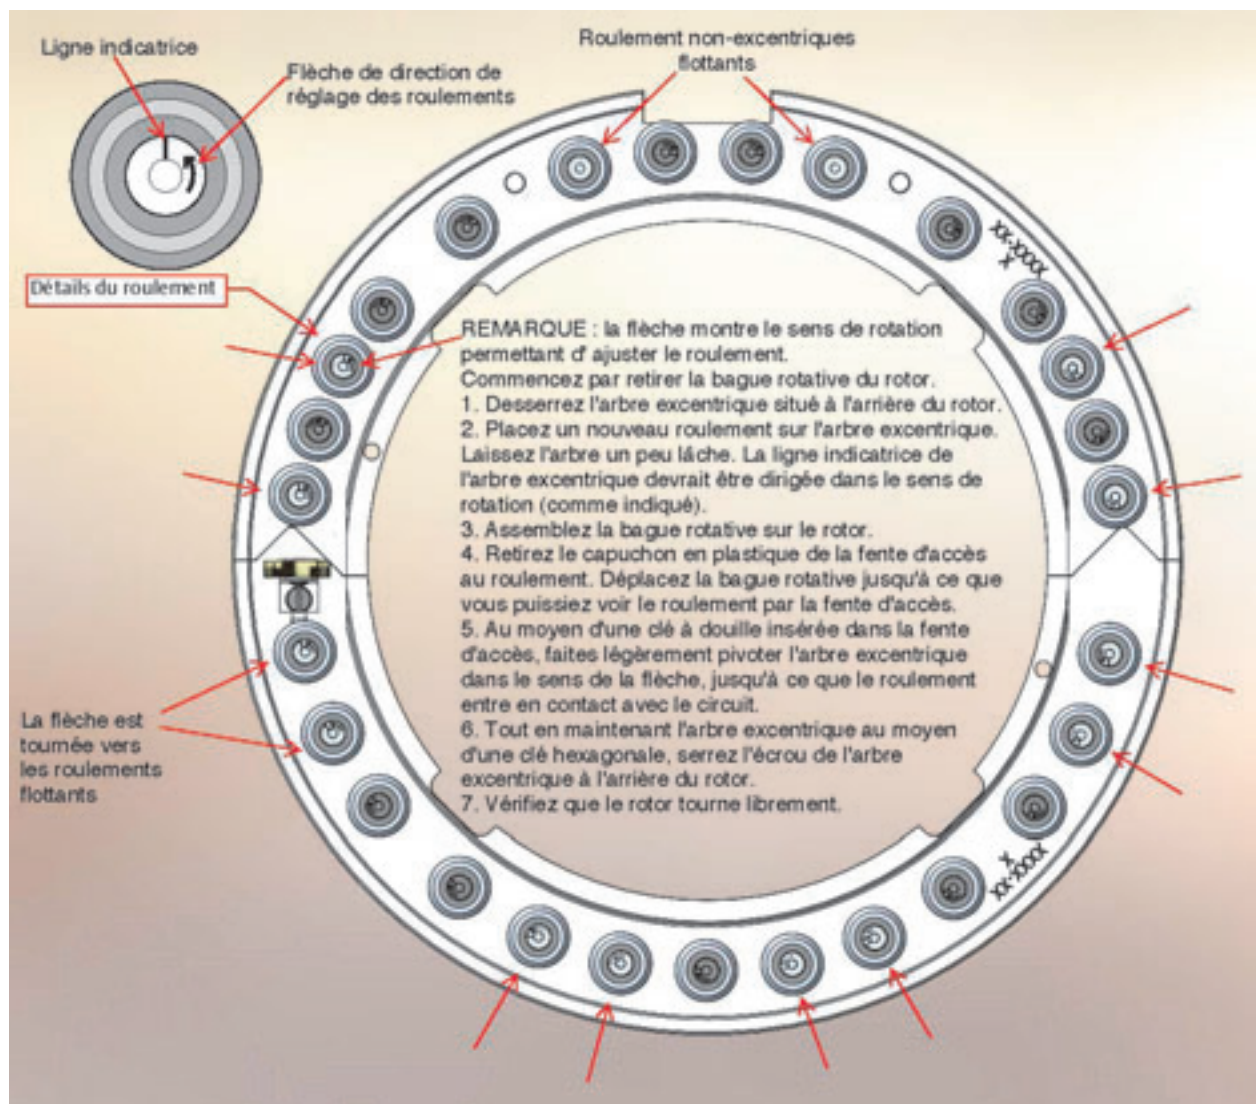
Ligne indicatrice

Flèche de direction de réglage des roulements

Roulement non-excentriques flottants

Détails du roulement

XX-XXXX X

REMARQUE : la flèche montre le sens de rotation permettant d' ajuster le roulement.
Commencez par retirer la bague rotative du rotor.
1. Desserrez l'arbre excentrique situé à l'arrière du rotor.
2. Placez un nouveau roulement sur l'arbre excentrique. Laissez l'arbre un peu lâche. La ligne indicatrice de l'arbre excentrique devrait être dirigée dans le sens de rotation (comme indiqué).
3. Assemblez la bague rotative sur le rotor.
4. Retirez le capuchon en plastique de la fente d'accès au roulement. Déplacez la bague rotative jusqu'à ce que vous puissiez voir le roulement par la fente d'accès.
5. Au moyen d'une clé à douille insérée dans la fente d'accès, faites légèrement pivoter l'arbre excentrique dans le sens de la flèche, jusqu'à ce que le roulement entre en contact avec le circuit.
6. Tout en maintenant l'arbre excentrique au moyen d'une clé hexagonale, serrez l'écrou de l'arbre excentrique à l'arrière du rotor.
7. Vérifiez que le rotor tourne librement.

La flèche est tournée vers les roulements flottants

X XX-XXXX